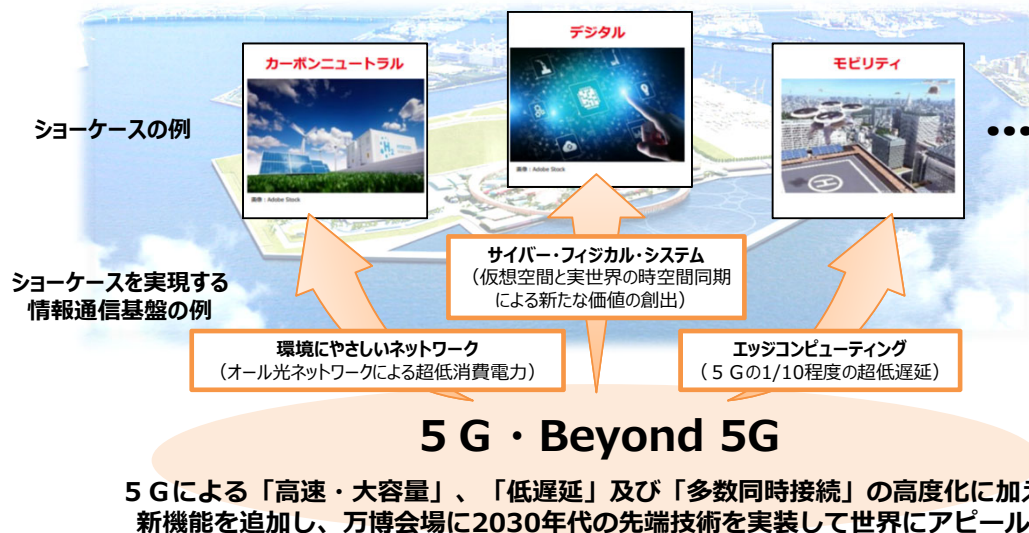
ショーケースの例

カーボンニュートラル

画像：Adobe Stock

デジタル

画像：Adobe Stock

モビリティ

•••

ショーケースを実現する情報通信基盤の例

サイバー・フィジカル・システム
（仮想空間と実世界の時空間同期による新たな価値の創出）

環境にやさしいネットワーク
（オール光ネットワークによる超低消費電力）

エッジコンピューティング
（５Ｇの1/10程度の超低遅延）

５Ｇ・Beyond 5G

５Ｇによる「高速・大容量」、「低遅延」及び「多数同時接続」の高度化に加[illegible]
新機能を追加し、万博会場に2030年代の先端技術を実装して世界にアピール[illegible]